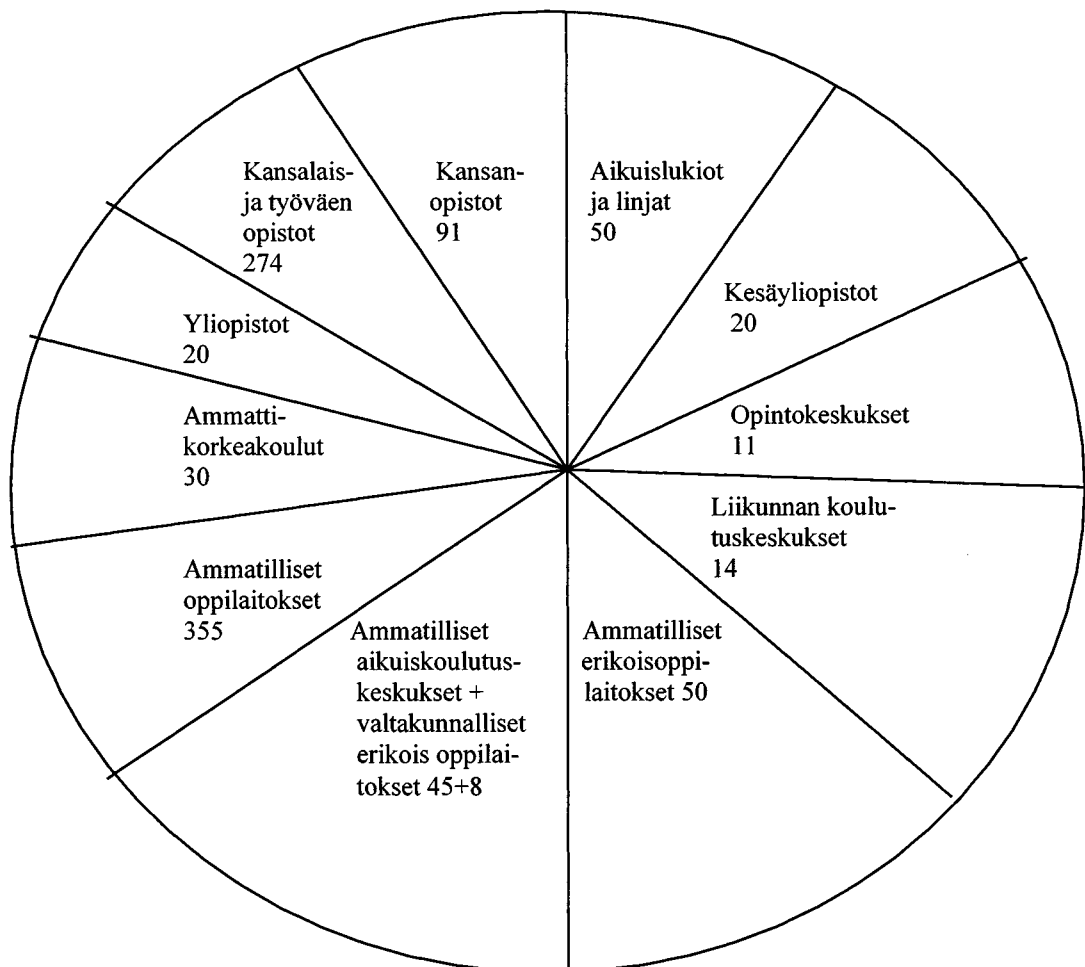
Kansalais- ja työväen opistot 274

Kansanopistot 91

Aikuislukiot ja linjat 50

Kesäyliopistot 20

Yliopistot 20

Opintokeskukset 11

Ammattikorkeakoulut 30

Liikunnan koulutuskeskukset 14

Ammatilliset oppilaitokset 355

Ammatilliset aikuiskoulutuskeskukset + valtakunnalliset erikois oppilaitokset 45+8

Ammatilliset erikoisoppilaitokset 50